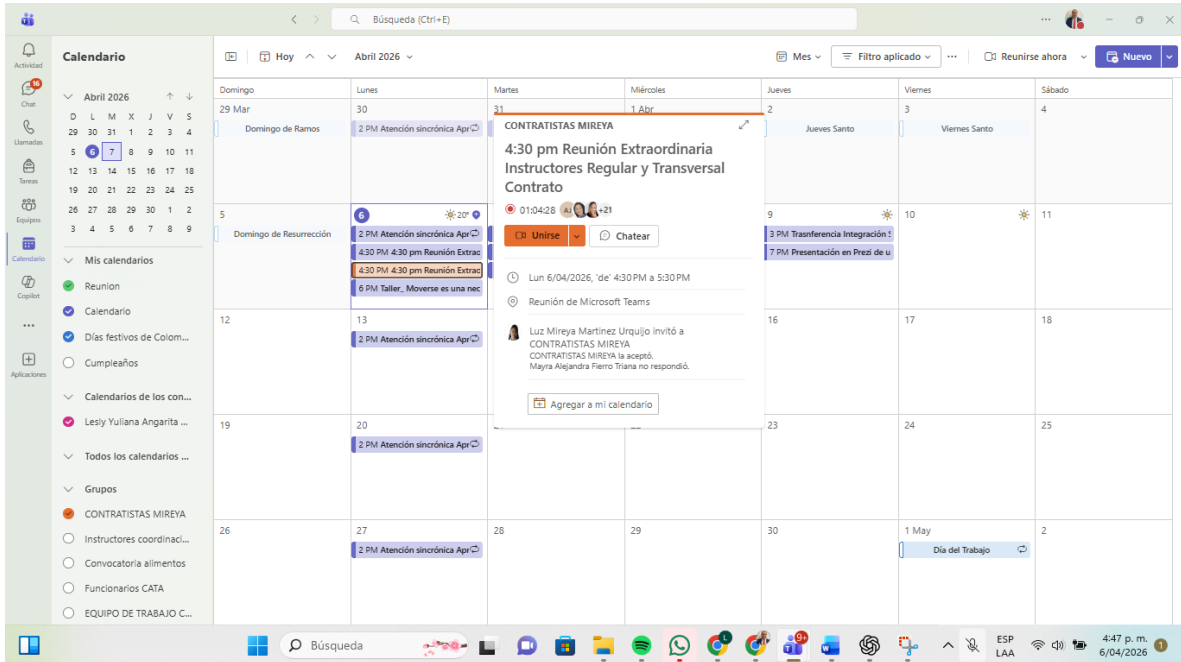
Búsqueda (Ctrl+E)

Actividad
16
Chat
Llamadas
Tareas
Equipos
Calendario
Copilot
...
Aplicaciones

Calendario

Abril 2026

| D | L | M | X | J | V | S |
|---|---|---|---|---|---|---|
| 29 | 30 | 31 | 1 | 2 | 3 | 4 |
| 5 | 6 | 7 | 8 | 9 | 10 | 11 |
| 12 | 13 | 14 | 15 | 16 | 17 | 18 |
| 19 | 20 | 21 | 22 | 23 | 24 | 25 |
| 26 | 27 | 28 | 29 | 30 | 1 | 2 |
| 3 | 4 | 5 | 6 | 7 | 8 | 9 |

Mis calendarios
Reunion
Calendario
Días festivos de Colom...
Cumpleaños
Calendarios de los con...
Lesly Yuliana Angarita ...
Todos los calendarios ...
Grupos
CONTRATISTAS MIREYA
Instructores coordinaci...
Convocatoria alimentos
Funcionarios CATA
EQUIPO DE TRABAJO C...

Hoy Abril 2026
Mes Filtro aplicado ... Reunirse ahora Nuevo

| Domingo | Lunes | Martes | Miércoles | Jueves | Viernes | Sábado |
|---|---|---|---|---|---|---|
| 29 Mar Domingo de Ramos | 30 2 PM Atención sincrónica Apr | 31 | 1 Abr | 2 Jueves Santo | 3 Viernes Santo | 4 |
| 5 Domingo de Resurrección | 6 20° 2 PM Atención sincrónica Apr 4:30 PM 4:30 pm Reunión Extrac 4:30 PM 4:30 pm Reunión Extrac 6 PM Taller_ Moverse es una nec | | | 9 3 PM Trasferencia Integración 7 PM Presentación en Prezi de u | 10 | 11 |
| 12 | 13 2 PM Atención sincrónica Apr | | | 16 | 17 | 18 |
| 19 | 20 2 PM Atención sincrónica Apr | | | 23 | 24 | 25 |
| 26 | 27 2 PM Atención sincrónica Apr | 28 | 29 | 30 | 1 May Día del Trabajo | 2 |

CONTRATISTAS MIREYA
4:30 pm Reunión Extraordinaria Instructores Regular y Transversal Contrato
01:04:28 AJ +21
Unirse Chatear
Lun 6/04/2026, 'de' 4:30 PM a 5:30 PM
Reunión de Microsoft Teams
Luz Mireya Martinez Urquijo invitó a CONTRATISTAS MIREYA
CONTRATISTAS MIREYA la aceptó.
Mayra Alejandra Fierro Triana no respondió.
Agregar a mi calendario

Búsqueda
9+
ESP LAA
4:47 p. m. 6/04/2026